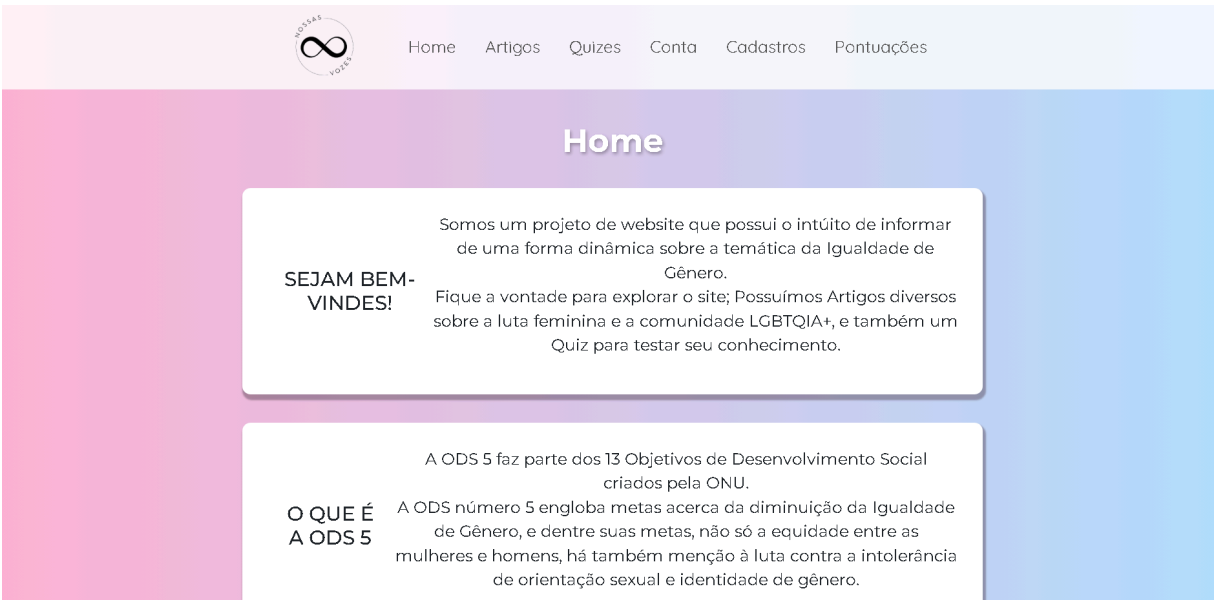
NOSSAS VOZES

Home Artigos Quizes Conta Cadastros Pontuações

Home

SEJAM BEM-VINDES!

Somos um projeto de website que possui o intúito de informar de uma forma dinâmica sobre a temática da Igualdade de Gênero.
Fique a vontade para explorar o site; Possuímos Artigos diversos sobre a luta feminina e a comunidade LGBTQIA+, e também um Quiz para testar seu conhecimento.

O QUE É A ODS 5

A ODS 5 faz parte dos 13 Objetivos de Desenvolvimento Social criados pela ONU.
A ODS número 5 engloba metas acerca da diminuição da Igualdade de Gênero, e dentre suas metas, não só a equidade entre as mulheres e homens, há também menção à luta contra a intolerância de orientação sexual e identidade de gênero.